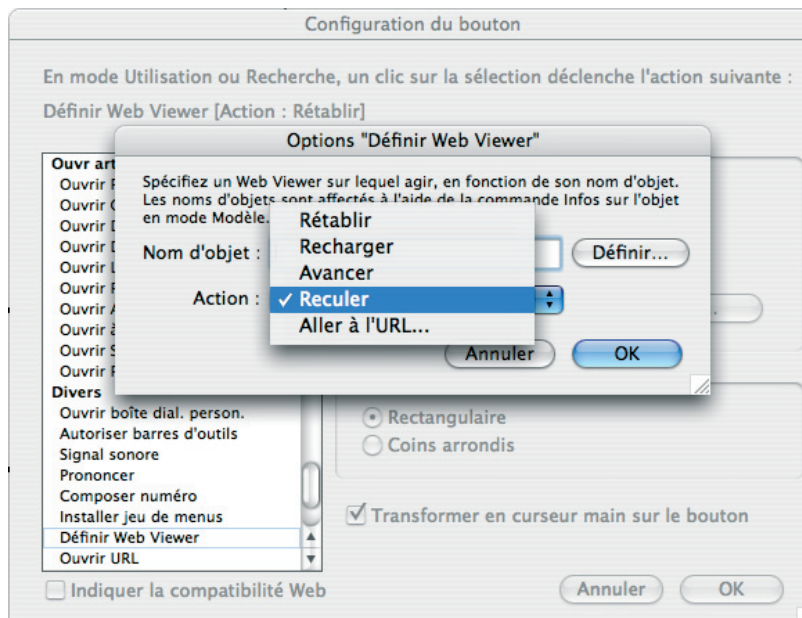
Configuration du bouton

En mode Utilisation ou Recherche, un clic sur la sélection déclenche l'action suivante :

Définir Web Viewer [Action : Rétablir]

Options "Définir Web Viewer"

Spécifiez un Web Viewer sur lequel agir, en fonction de son nom d'objet. Les noms d'objets sont affectés à l'aide de la commande Infos sur l'objet en mode Modèle.

Nom d'objet :

Définir...

Action :

Rétablir
Recharger
Avancer
✓ Reculer
Aller à l'URL...

Annuler
OK

Ouvr art
Ouvrir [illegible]
Ouvrir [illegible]
Ouvrir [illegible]
Ouvrir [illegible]
Ouvrir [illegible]
Ouvrir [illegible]
Ouvrir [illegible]
Ouvrir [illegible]
Ouvrir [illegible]
Ouvrir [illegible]
Divers
Ouvrir boîte dial. person.
Autoriser barres d'outils
Signal sonore
Prononcer
Composer numéro
Installer jeu de menus
Définir Web Viewer
Ouvrir URL

Rectangulaire
Coins arrondis

Transformer en curseur main sur le bouton

Indiquer la compatibilité Web

Annuler
OK